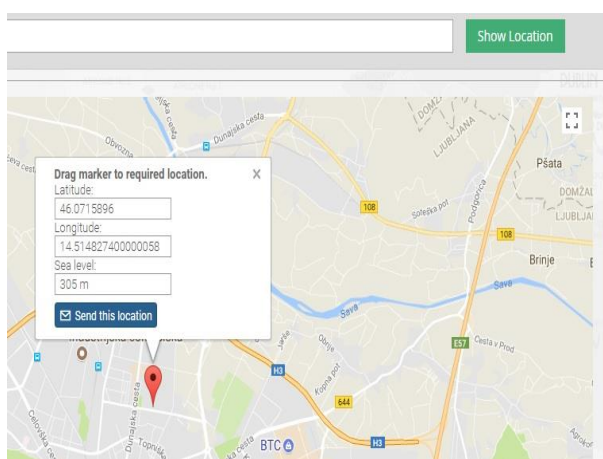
Show Location

Drag marker to required location.
Latitude:
46.0715896
Longitude:
14.514827400000058
Sea level:
305 m
Send this location

×

Obvozna
Dunajska cesta
DOMŽALE
LJUBLJANA
Pšata
DOMŽALE
LJUBLJANA
108
Šolska pot
Podgorica
108
Brinje
Sava
Sava
E57
Cesta v Prod
Jarše
Obrije
Kajuhova ulica
Kajina pot
H3
644
Dunajska cesta
Topniška
Ciglarjeva ulica
BTC
H3
Agrokombinatska